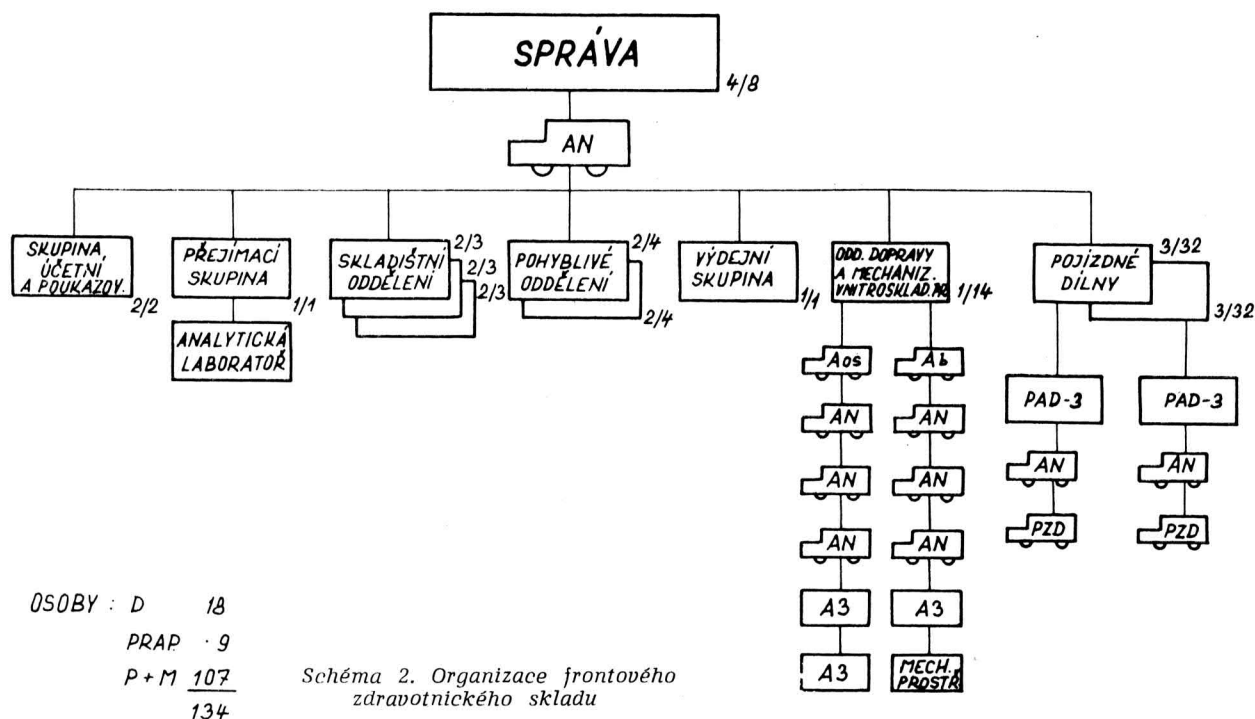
SPRÁVA
4/8
AN
SKUPINA ÚČETNÍ A POUKAZOV.
2/2
PŘEJÍMACÍ SKUPINA
1/1
ANALYTICKÁ LABORATOŘ
SKLADIŠTNÍ ODDĚLENÍ
2/3
2/3
2/3
POHYBLIVÉ ODDĚLENÍ
2/4
2/4
VÝDEJNÍ SKUPINA
1/1
ODD. DOPRAVY A MECHANIZ. VNITROSKLAD. PR.
1/14
POJÍZDNÉ DÍLNY
3/32
3/32
Aos
AN
AN
AN
A3
A3
Ab
AN
AN
AN
A3
MECH. PROSTŘ.
PAD-3
AN
PZD
PAD-3
AN
PZD

OSOBY : D 18
PRAP. 9
P + M 107
134

Schéma 2. Organizace frontového zdravotnického skladu